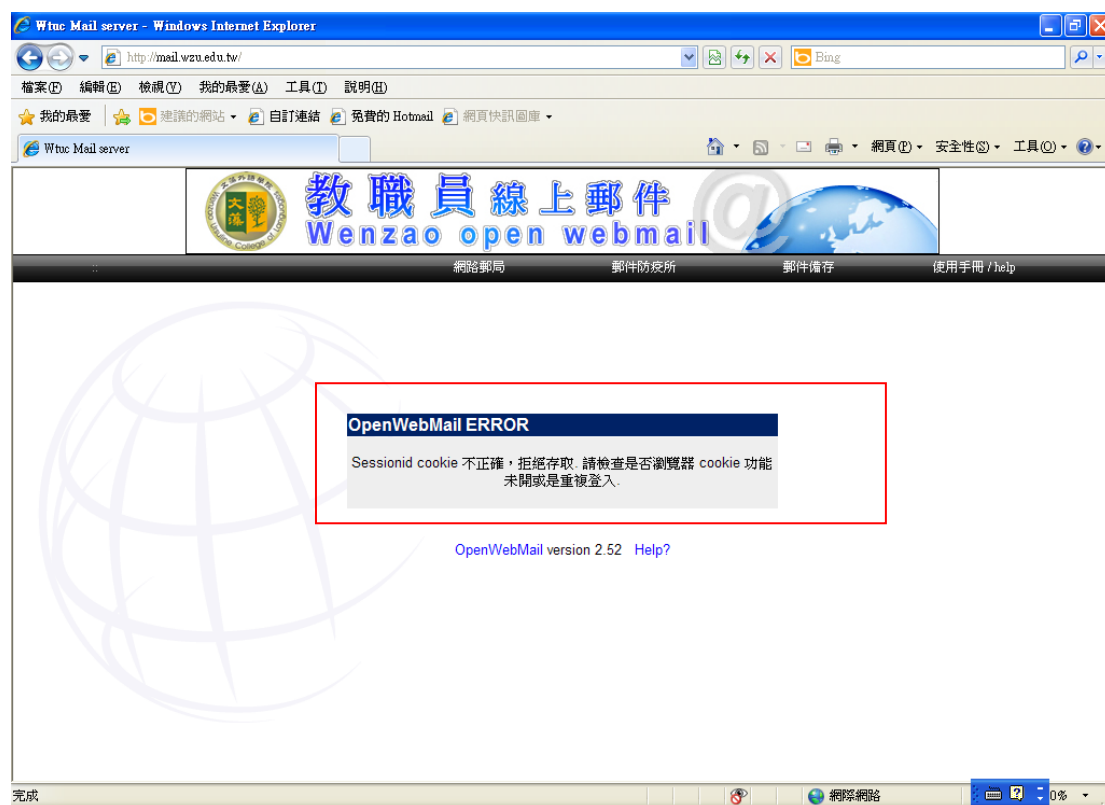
Wtuc Mail server - Windows Internet Explorer

http://mail.wzu.edu.tw/

Bing

檔案(F) 編輯(E) 檢視(V) 我的最愛(A) 工具(T) 說明(H)

我的最愛 建議的網站 自訂連結 免費的 Hotmail 網頁快訊圖庫

Wtuc Mail server

網頁(P) 安全性(S) 工具(O)

教職員線上郵件
Wenzao open webmail

網路郵局 郵件防疫所 郵件備存 使用手冊 / help

OpenWebMail ERROR

Sessionid cookie 不正確，拒絕存取. 請檢查是否瀏覽器 cookie 功能未開或是重複登入.

OpenWebMail version 2.52 Help?

完成

網際網路

0%